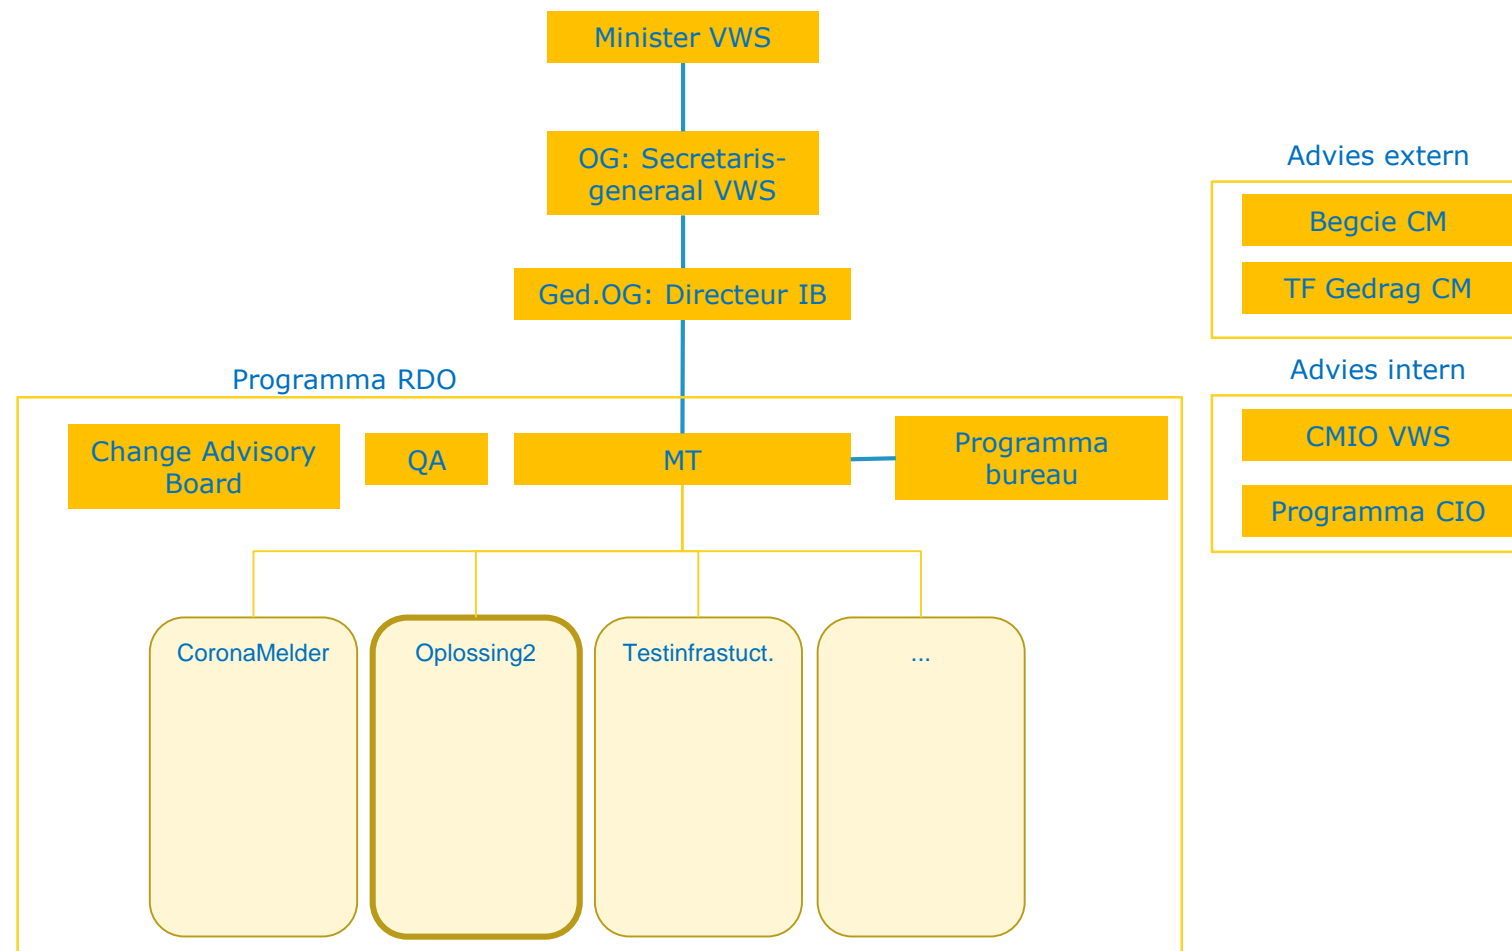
Minister VWS

OG: Secretaris-generaal VWS

Ged.OG: Directeur IB

Advies extern

Begcie CM

TF Gedrag CM

Advies intern

CMIO VWS

Programma CIO

Programma RDO

Change Advisory Board

QA

MT

Programma bureau

CoronaMelder

Oplossing2

Testinfrastuct.

...